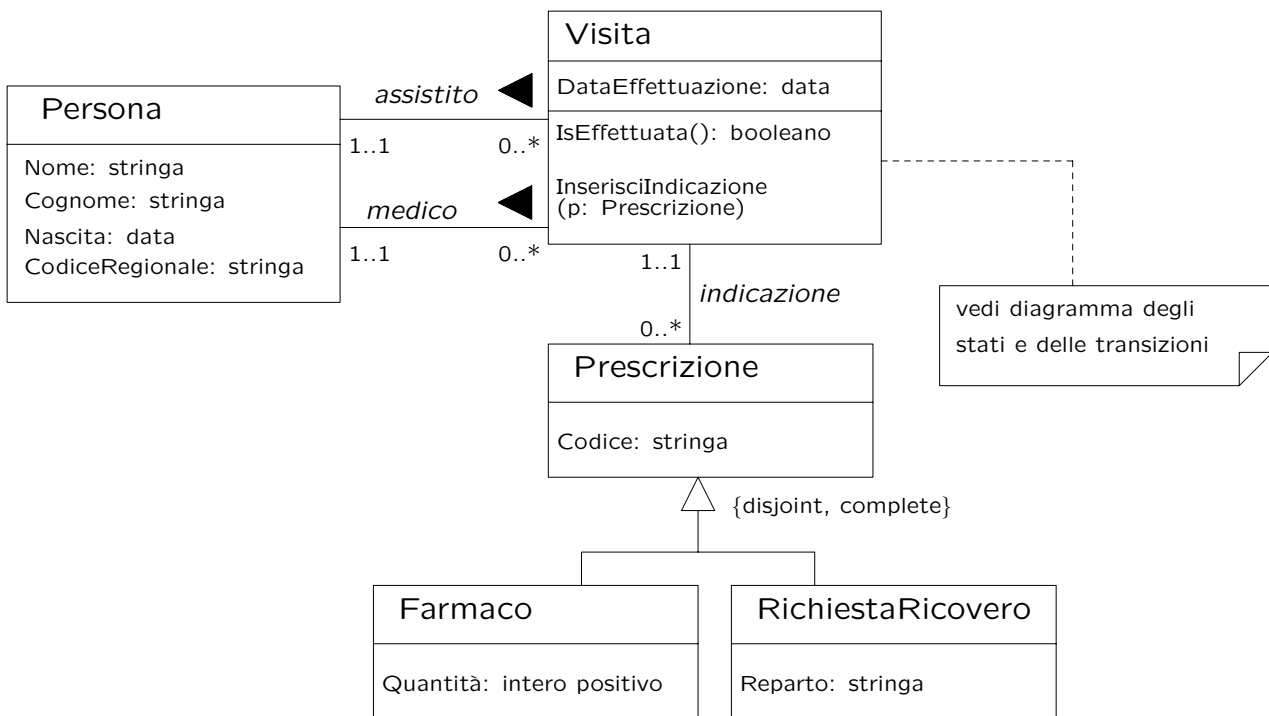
Visita

DataEffettuazione: data

IsEffettuata(): booleano

InserisciIndicazione (p: Prescrizione)

assistito

Persona

Nome: stringa
Cognome: stringa
Nascita: data
CodiceRegionale: stringa

1..1
0..*

medico

1..1
0..*

1..1

indicazione

0..*

vedi diagramma degli stati e delle transizioni

Prescrizione

Codice: stringa

{disjoint, complete}

Farmaco

Quantità: intero positivo

RichiestaRicovero

Reparto: stringa